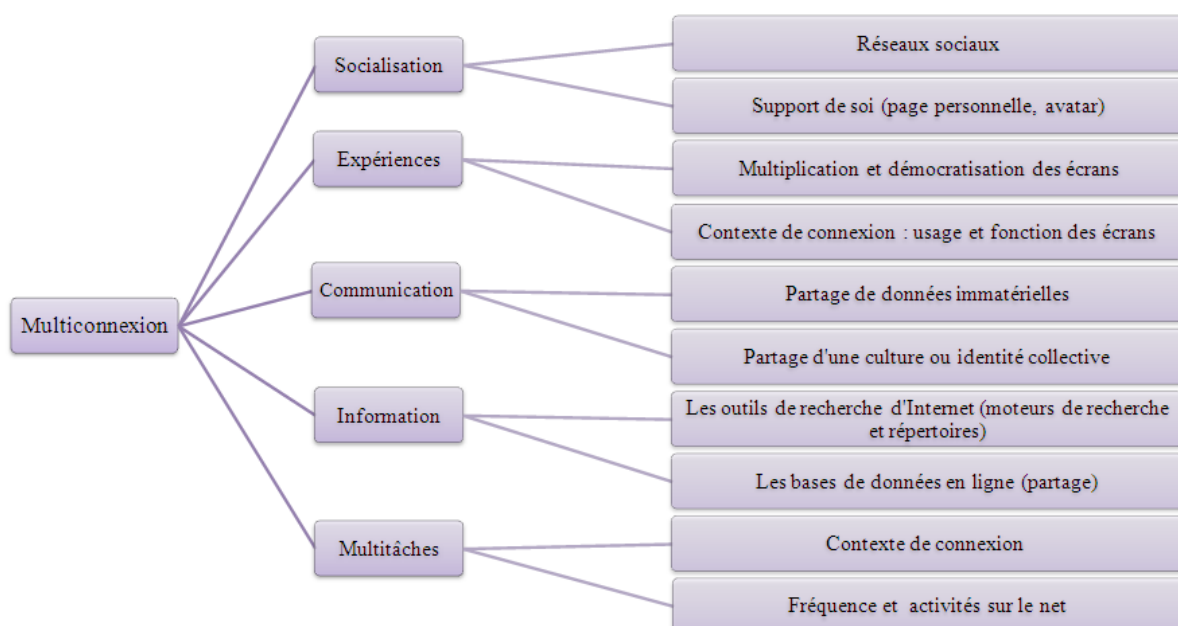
Multiconnexion

Socialisation

Réseaux sociaux

Support de soi (page personnelle, avatar)

Expériences

Multiplication et démocratisation des écrans

Contexte de connexion : usage et fonction des écrans

Communication

Partage de données immatérielles

Partage d'une culture ou identité collective

Information

Les outils de recherche d'Internet (moteurs de recherche et répertoires)

Les bases de données en ligne (partage)

Multitâches

Contexte de connexion

Fréquence et activités sur le net